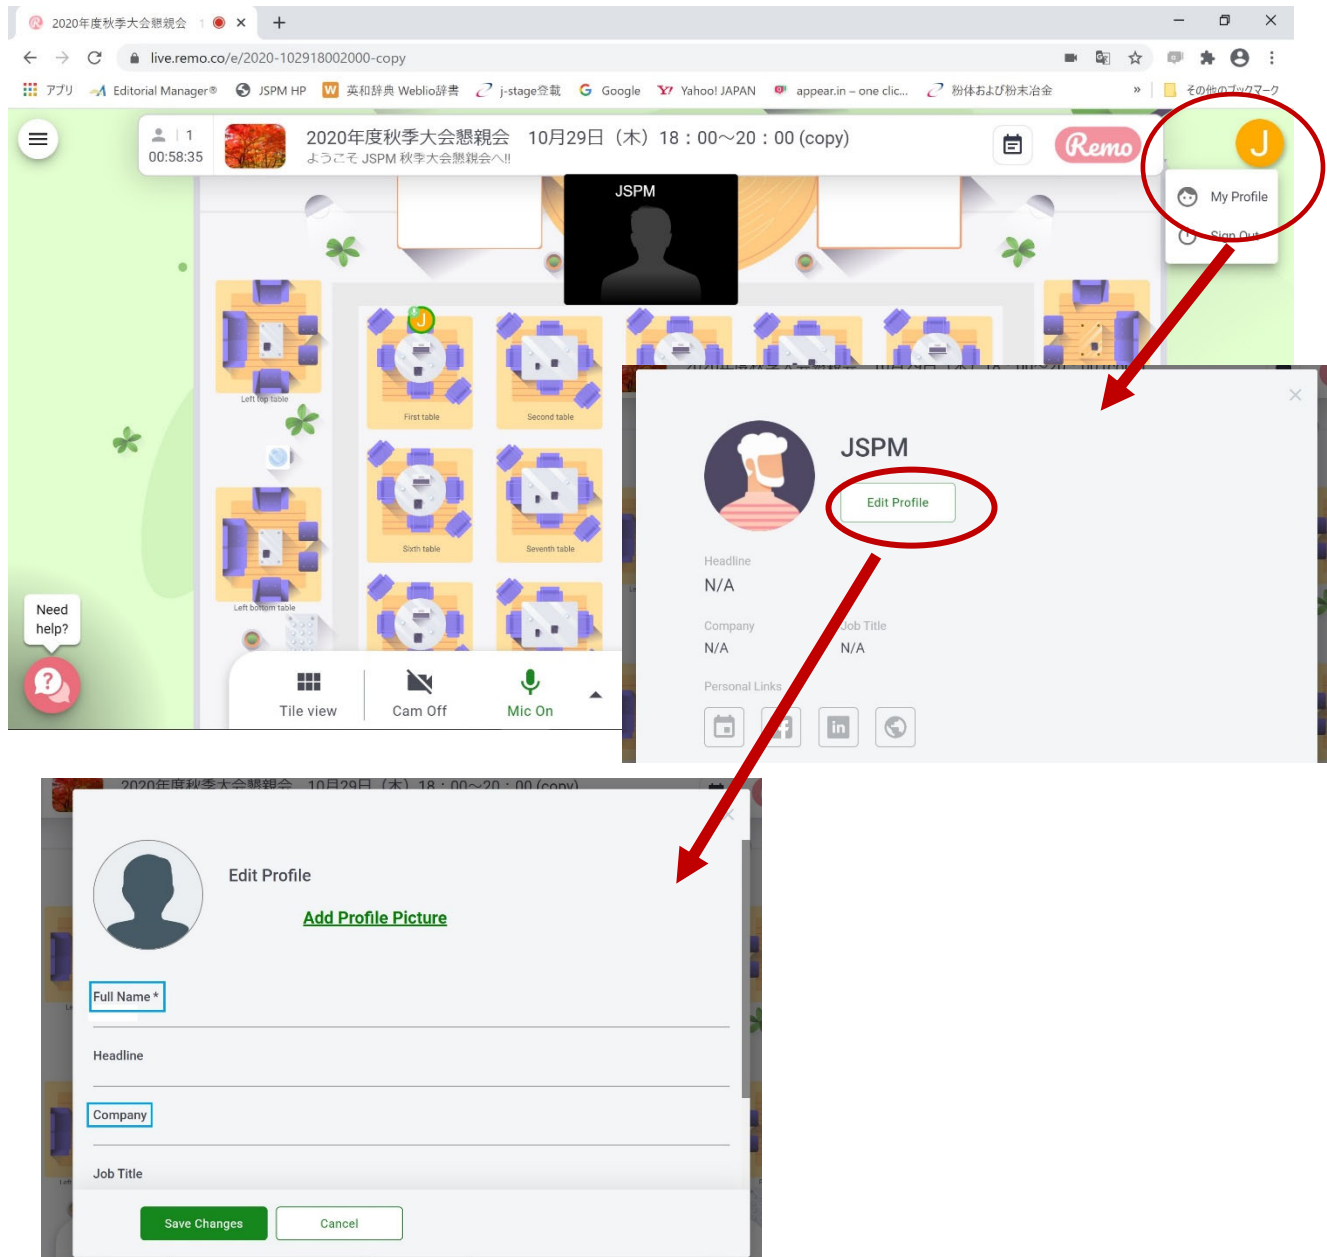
2020年度秋季大会懇親会

live.remo.co/e/2020-102918002000-copy

アプリ Editorial Manager® JSPM HP 英和辞典 Weblio辞書 j-stage登載 Google Yahoo! JAPAN appear.in – one clic... 粉体および粉末冶金 » その他のブックマーク

1
00:58:35

2020年度秋季大会懇親会 10月29日（木）18：00～20：00 (copy)
ようこそ JSPM 秋季大会懇親会へ!!

Remo

J

My Profile
Sign Out

JSPM

Left top table
First table
Second table
Sixth table
Seventh table
Left bottom table

Need help?

Tile view
Cam Off
Mic On

JSPM

Edit Profile

Headline
N/A

Company
N/A

Job Title
N/A

Personal Links

2020年度秋季大会懇親会 10月29日（木）18：00～20：00 (copy)

Edit Profile

Add Profile Picture

Full Name *

Headline

Company

Job Title

Save Changes
Cancel